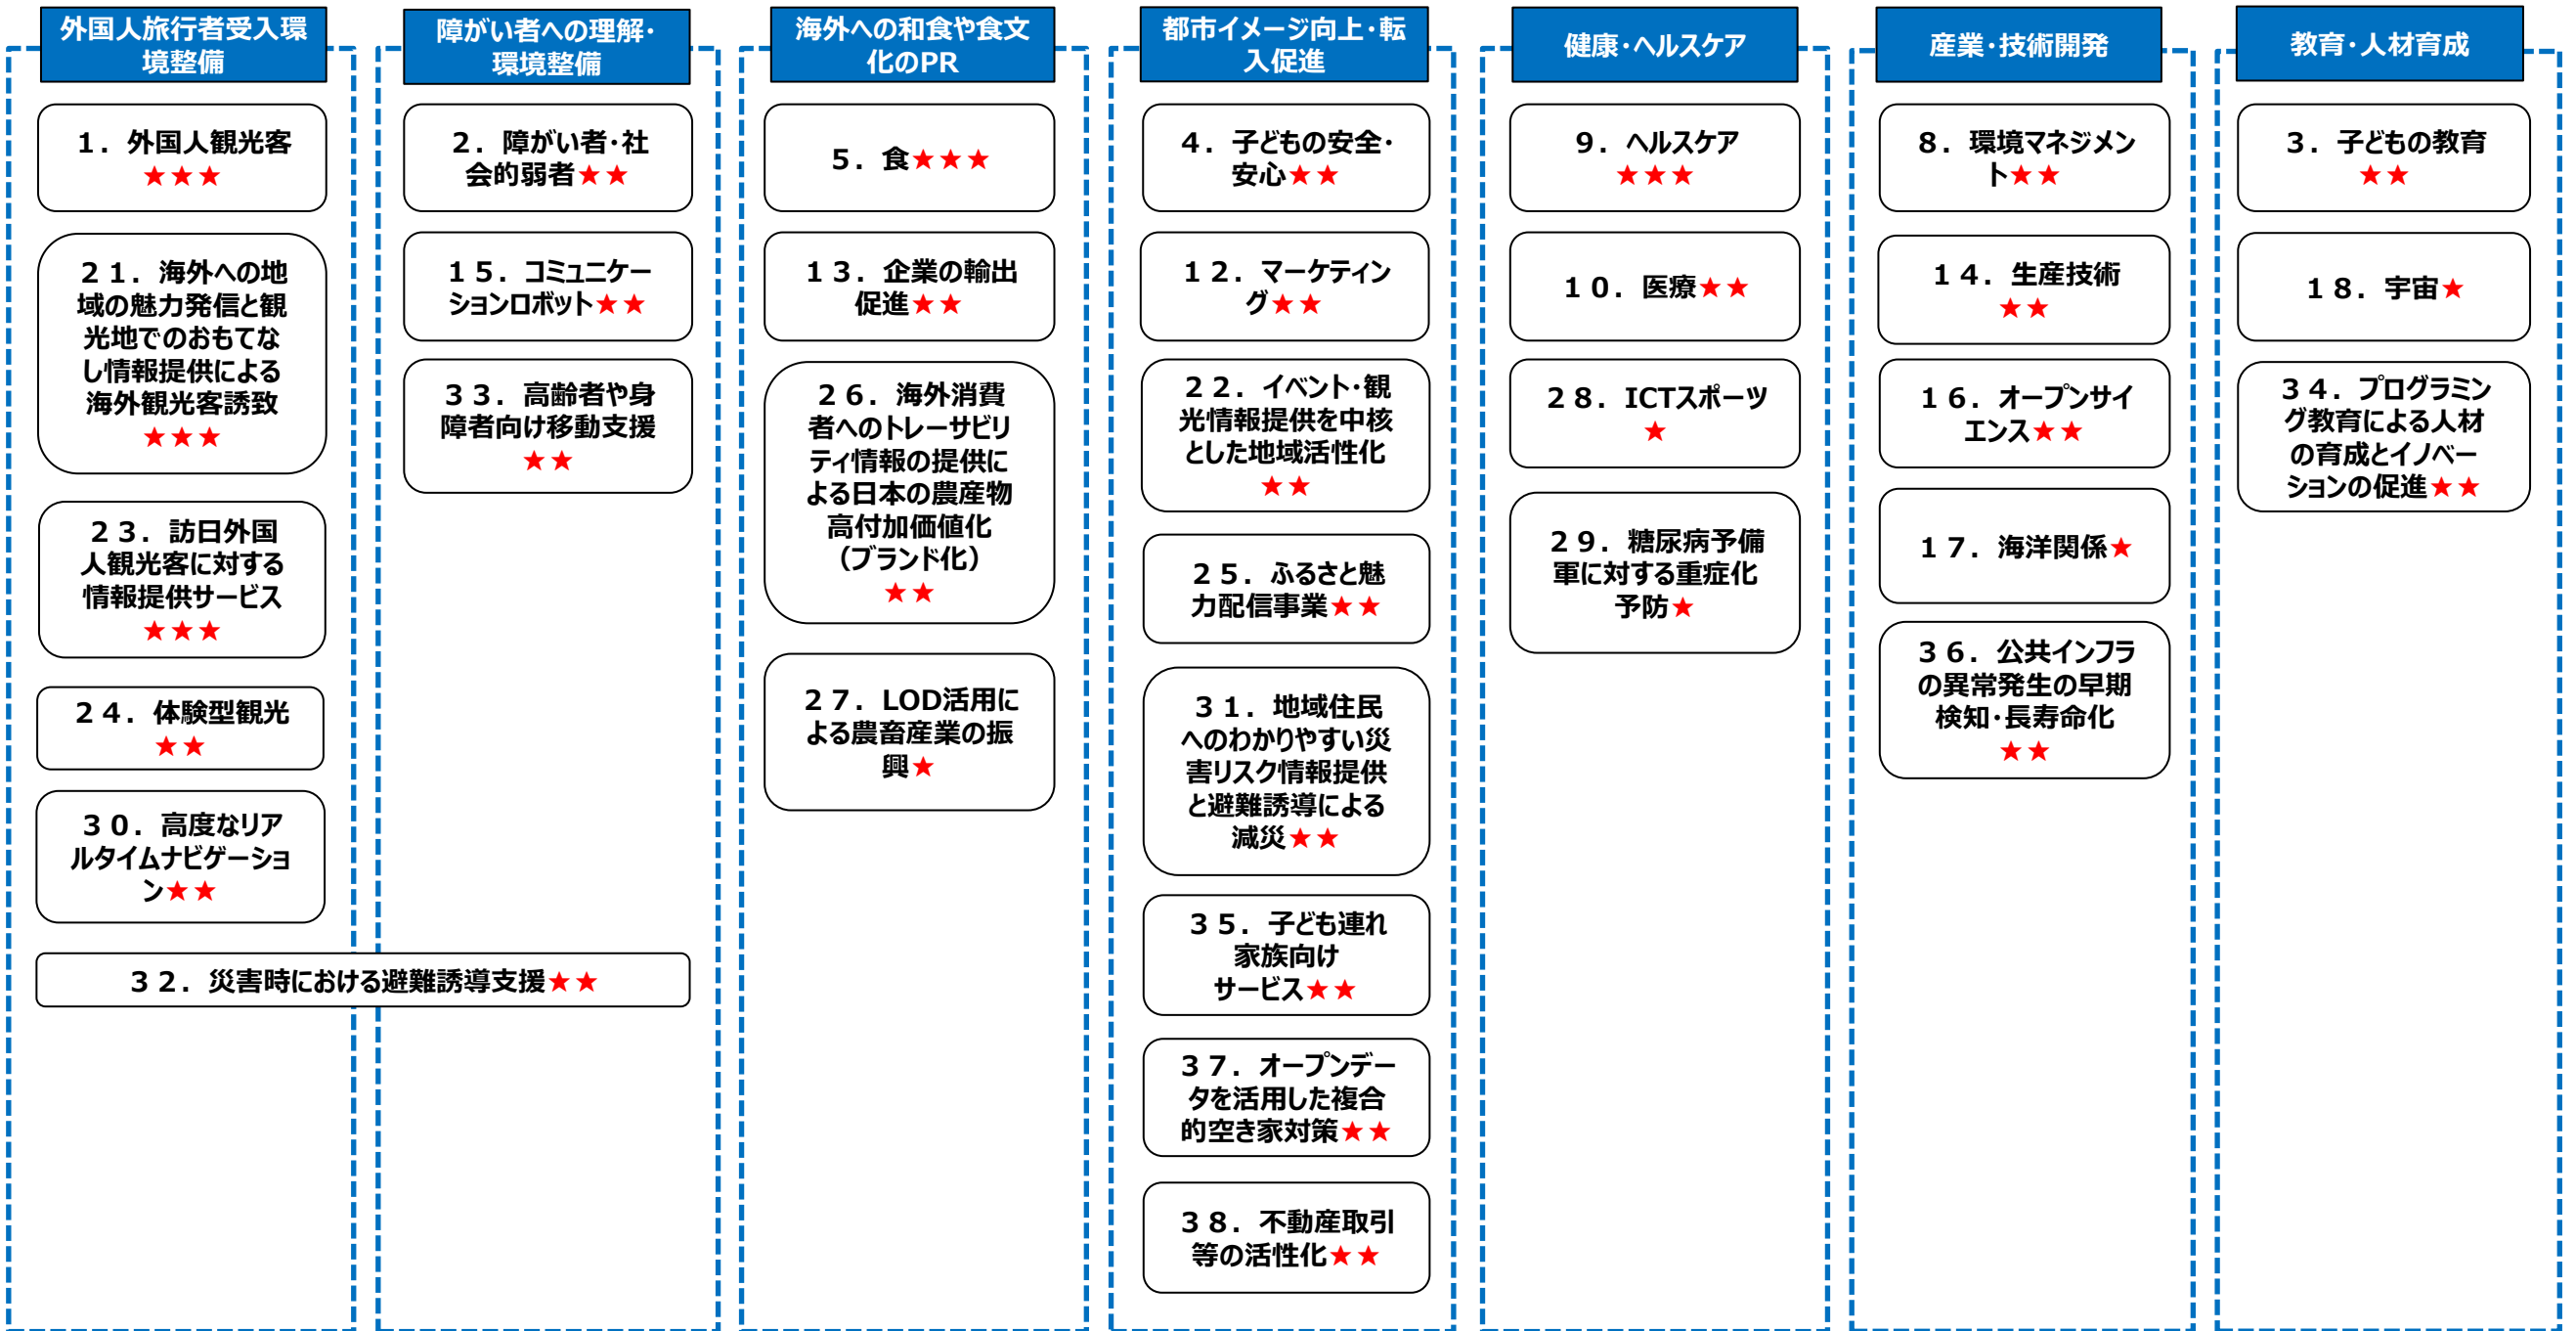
外国人旅行者受入環境整備

１．外国人観光客★★★

２１．海外への地域の魅力発信と観光地でのおもてなし情報提供による海外観光客誘致★★★

２３．訪日外国人観光客に対する情報提供サービス★★★

２４．体験型観光★★

３０．高度なリアルタイムナビゲーション★★

障がい者への理解・環境整備

２．障がい者・社会的弱者★★

１５．コミュニケーションロボット★★

３３．高齢者や身障者向け移動支援★★

３２．災害時における避難誘導支援★★

海外への和食や食文化のPR

５．食★★★

１３．企業の輸出促進★★

２６．海外消費者へのトレーサビリティ情報の提供による日本の農産物高付加価値化（ブランド化）★★

２７．LOD活用による農畜産業の振興★

都市イメージ向上・転入促進

４．子どもの安全・安心★★

１２．マーケティング★★

２２．イベント・観光情報提供を中核とした地域活性化★★

２５．ふるさと魅力配信事業★★

３１．地域住民へのわかりやすい災害リスク情報提供と避難誘導による減災★★

３５．子ども連れ家族向けサービス★★

３７．オープンデータを活用した複合的空き家対策★★

３８．不動産取引等の活性化★★

健康・ヘルスケア

９．ヘルスケア★★★

１０．医療★★

２８．ICTスポーツ★

２９．糖尿病予備軍に対する重症化予防★

産業・技術開発

８．環境マネジメント★★

１４．生産技術★★

１６．オープンサイエンス★★

１７．海洋関係★

３６．公共インフラの異常発生の早期検知・長寿命化★★

教育・人材育成

３．子どもの教育★★

１８．宇宙★

３４．プログラミング教育による人材の育成とイノベーションの促進★★